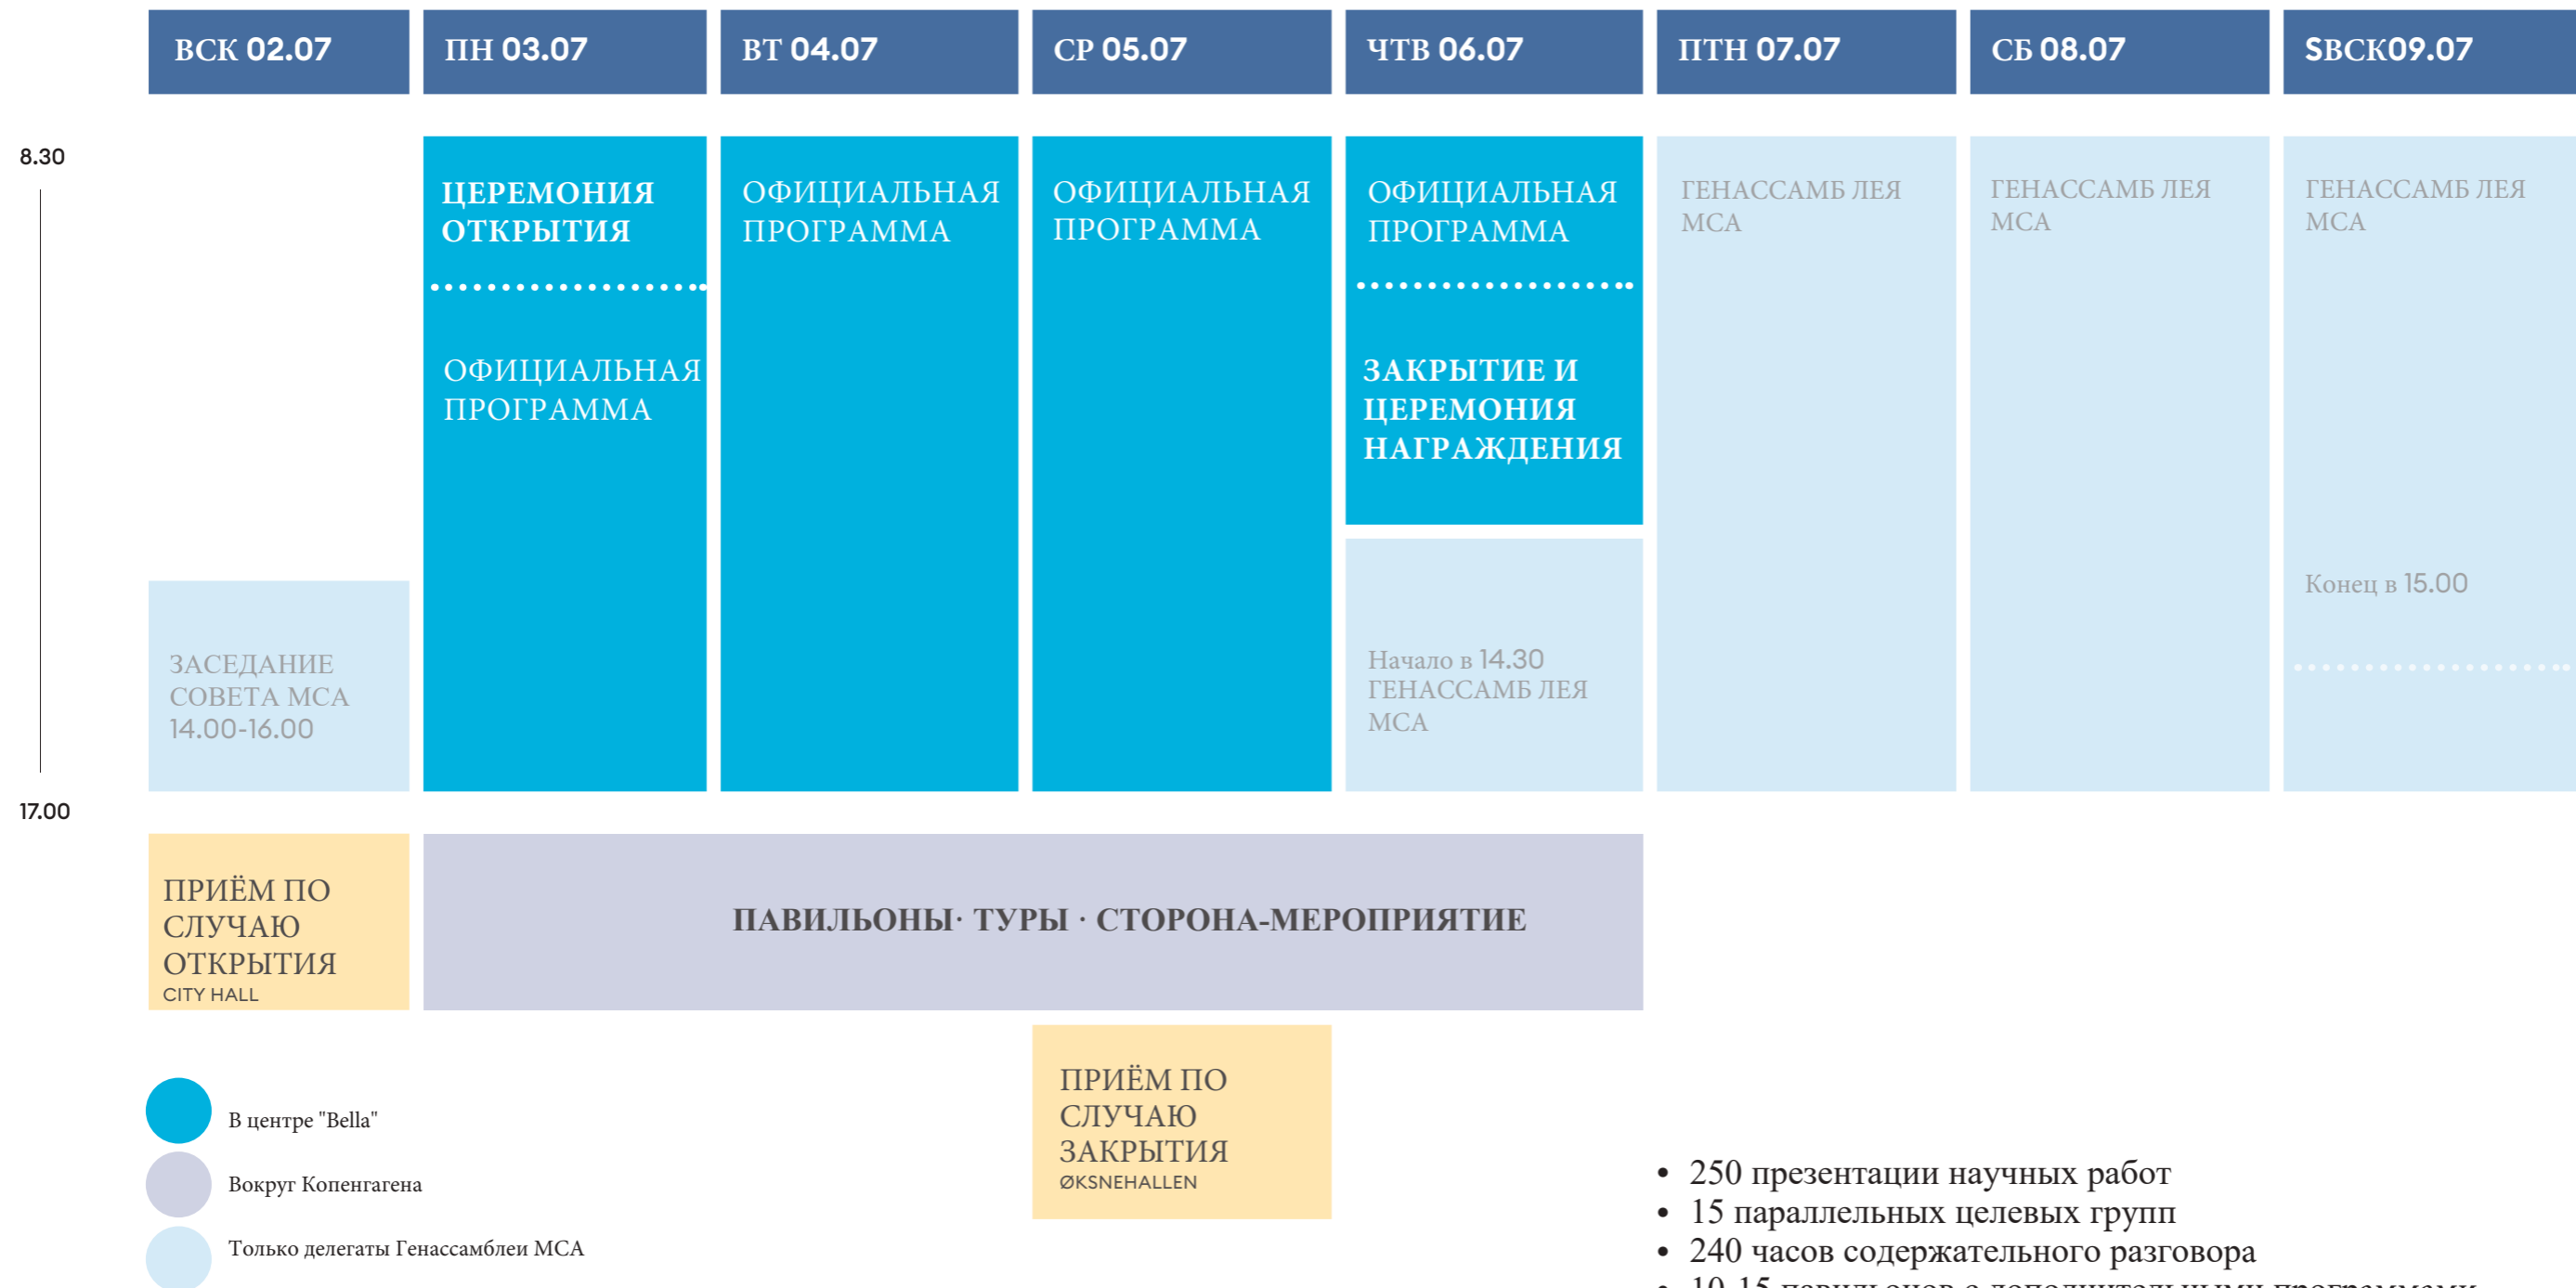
ВСК 02.07
ПН 03.07
ВТ 04.07
СР 05.07
ЧТВ 06.07
ПТН 07.07
СБ 08.07
SВСК09.07

8.30

ЦЕРЕМОНИЯ ОТКРЫТИЯ

ОФИЦИАЛЬНАЯ ПРОГРАММА

ОФИЦИАЛЬНАЯ ПРОГРАММА

ОФИЦИАЛЬНАЯ ПРОГРАММА

ОФИЦИАЛЬНАЯ ПРОГРАММА

ЗАКРЫТИЕ И ЦЕРЕМОНИЯ НАГРАЖДЕНИЯ

ГЕНАССАМБ ЛЕЯ МСА

ГЕНАССАМБ ЛЕЯ МСА

ГЕНАССАМБ ЛЕЯ МСА

Конец в 15.00

ЗАСЕДАНИЕ СОВЕТА МСА 14.00-16.00

Начало в 14.30 ГЕНАССАМБ ЛЕЯ МСА

17.00

ПРИЁМ ПО СЛУЧАЮ ОТКРЫТИЯ
CITY HALL

ПАВИЛЬОНЫ· ТУРЫ · СТОРОНА-МЕРОПРИЯТИЕ

ПРИЁМ ПО СЛУЧАЮ ЗАКРЫТИЯ
ØKSNEHALLEN

В центре "Bella"
Вокруг Копенгагена
Только делегаты Генассамблеи МСА

• 250 презентации научных работ
• 15 параллельных целевых групп
• 240 часов содержательного разговора
• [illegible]